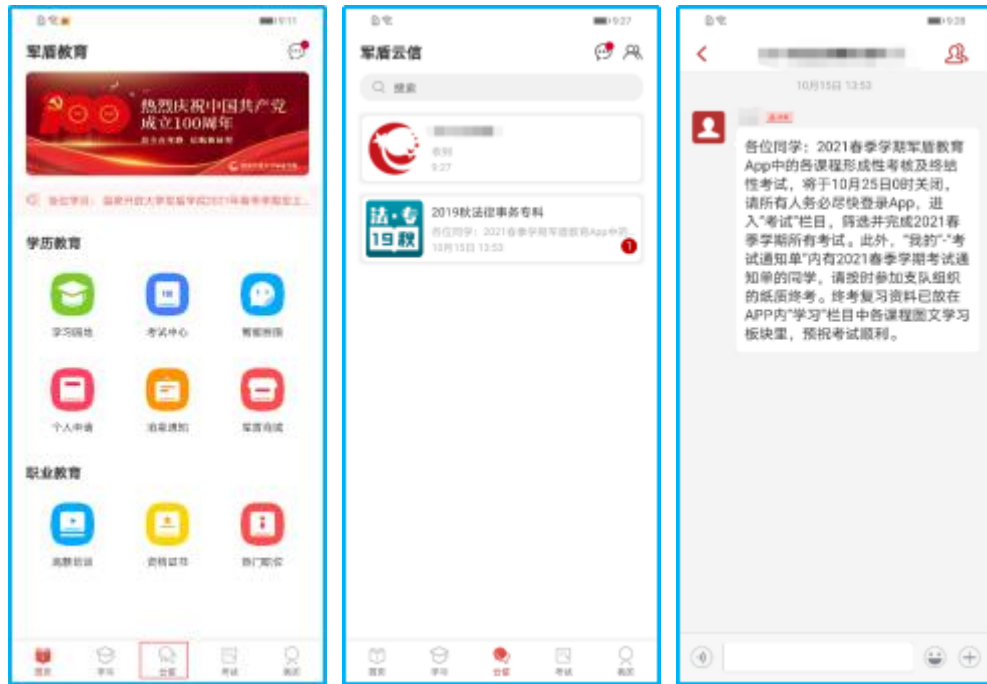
军盾教育

热烈庆祝中国共产党成立100周年

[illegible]

学历教育

学习园地
考试中心
智能客服
个人申请
消息通知
军营商城

职业教育

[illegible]
资格证书
热门职位

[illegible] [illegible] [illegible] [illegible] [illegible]

9:27

军盾云信

搜索

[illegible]
9:27

法·专 19秋
2019秋法律事务专科
各位同学：2021春季学期军盾教育App中的...
10月15日 13:53
1

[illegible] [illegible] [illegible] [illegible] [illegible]

9:28

10月15日 13:53

各位同学：2021春季学期军盾教育App中的各课程形成性考核及终结性考试，将于10月25日0时关闭，请所有人务必尽快登录App，进入"考试"栏目，筛选并完成2021春季学期所有考试。此外，"我的"-"考试通知单"内有2021春季学期考试通知单的同学，请按时参加支队组织的纸质终考。终考复习资料已放在APP内"学习"栏目中各课程图文学习板块里，预祝考试顺利。